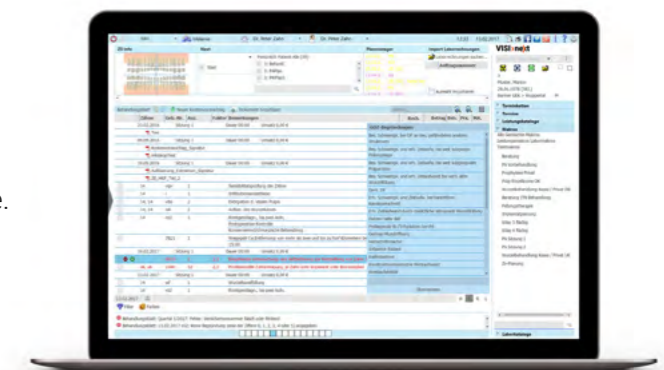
VISI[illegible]
Dr. Peter Zahn
Dr. Peter Zahn
Befund
Text
Planungen
Import Laborrechnungen
Auftragsübersicht
Fällige Begründungen
Behandlungsblatt
Neuen Kostenvoranschlag
Behandlungsblatt
Filter
Patient
Terminkalender
Leistungskataloge
Material
Laborkataloge
e.